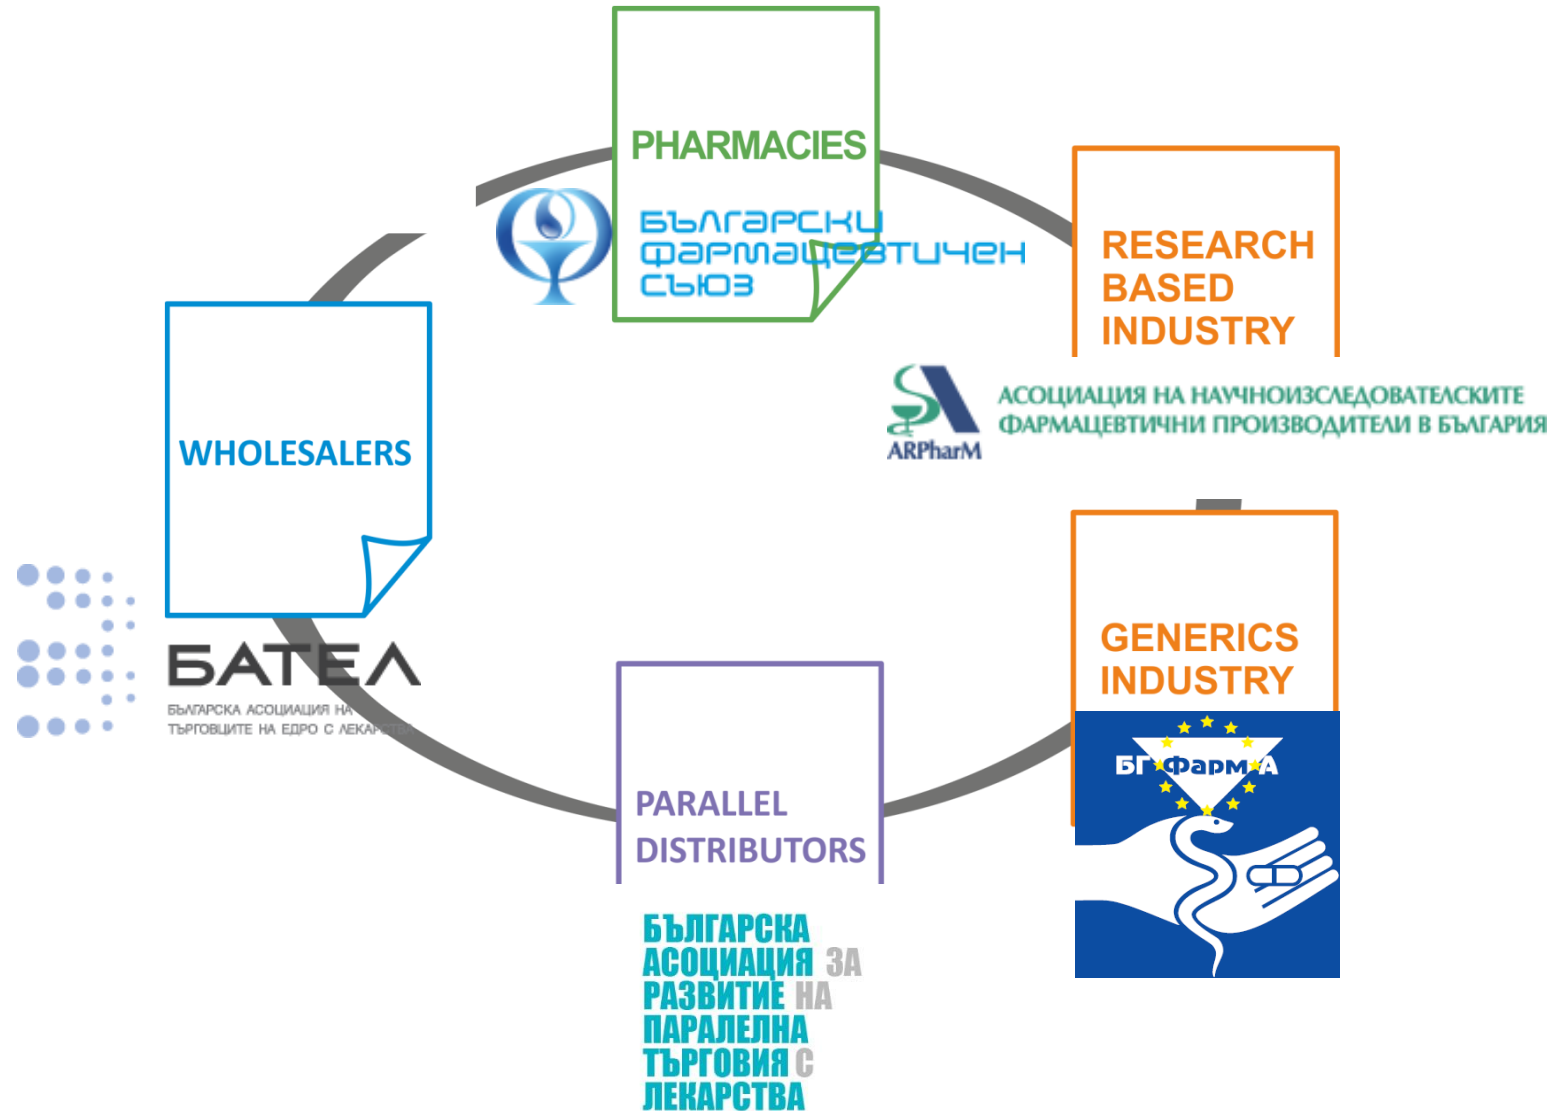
PHARMACIES

БЪЛГАРСКИ ФАРМАЦЕВТИЧЕН СЪЮЗ

RESEARCH BASED INDUSTRY

ARPharM

АСОЦИАЦИЯ НА НАУЧНОИЗСЛЕДОВАТЕЛСКИТЕ ФАРМАЦЕВТИЧНИ ПРОИЗВОДИТЕЛИ В БЪЛГАРИЯ

WHOLESALERS

БАТЕЛ

БЪЛГАРСКА АСОЦИАЦИЯ НА ТЪРГОВЦИТЕ НА ЕДРО С ЛЕКАР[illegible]

GENERICS INDUSTRY

БГ ФармА

PARALLEL DISTRIBUTORS

БЪЛГАРСКА АСОЦИАЦИЯ ЗА РАЗВИТИЕ НА ПАРАЛЕЛНА ТЪРГОВИЯ С ЛЕКАРСТВА